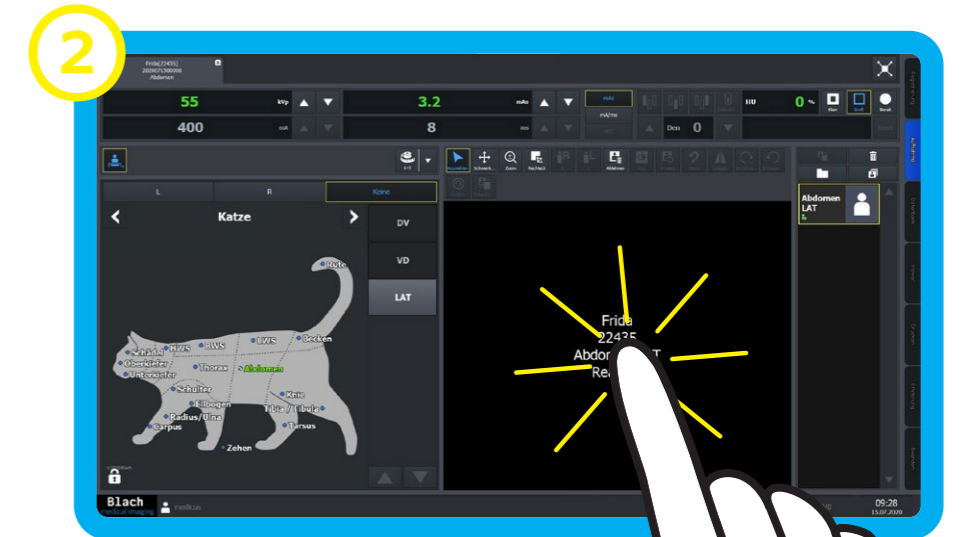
2

Frida[22435]
Abdomen

55 kVp
3.2 mAs
400 mA
8 ms
0 %
Den 0

L
R
Keine

Katze

DV
VD
LAT

Rute
Becken
LWS
BWS
HWS
Schädel
Oberkiefer
Unterkiefer
Thorax
Abdomen
Schulter
Ellbogen
Radius/Ulna
Carpus
Knie
Tibia/Fibula
Tarsus
Zehen

Frida
22435
Abdom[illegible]T
Re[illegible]

Abdomen
LAT

Blach
medical imaging

09:28
15.07.2020